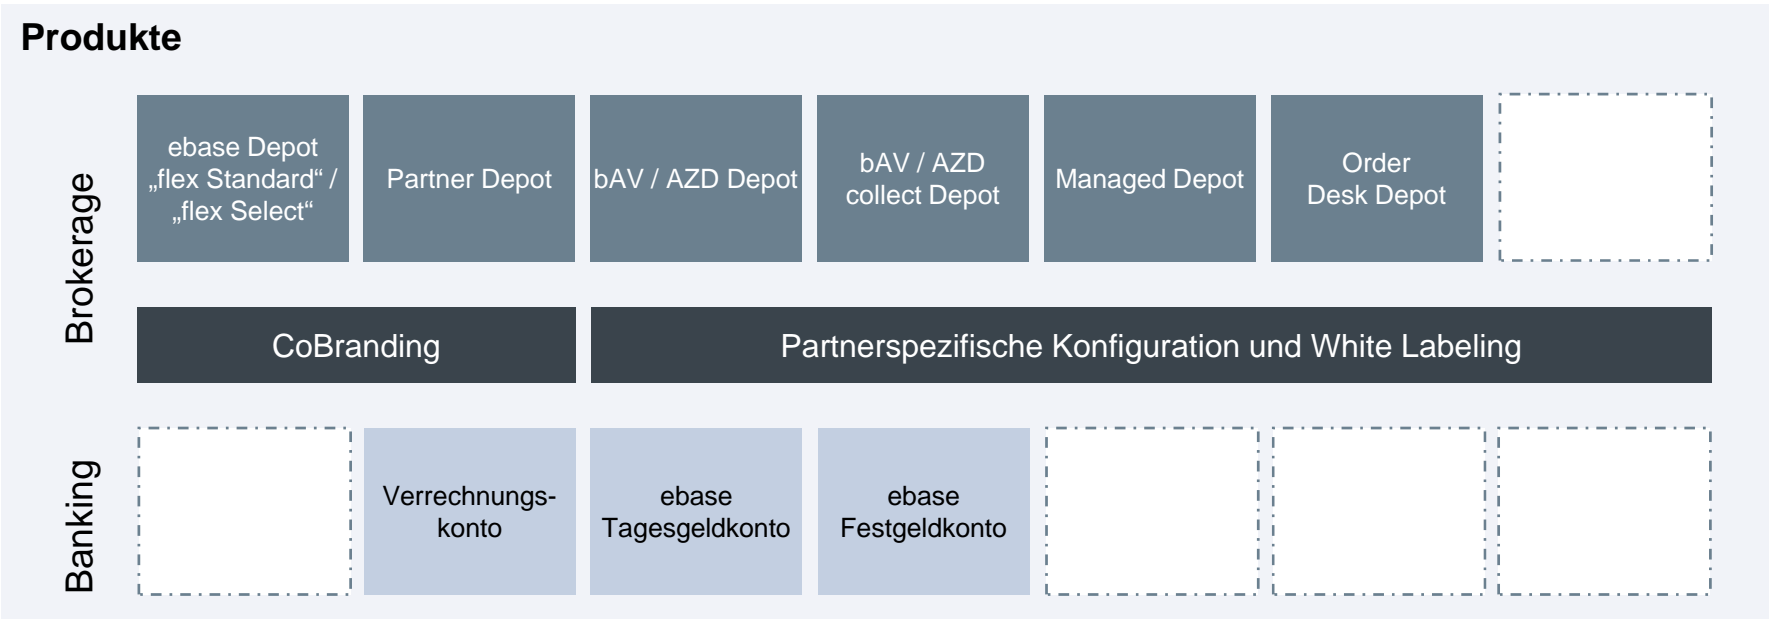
Produkte

Brokerage

ebase Depot „flex Standard“ / „flex Select“

Partner Depot

bAV / AZD Depot

bAV / AZD collect Depot

Managed Depot

Order Desk Depot

CoBranding

Partnerspezifische Konfiguration und White Labeling

Banking

Verrechnungskonto

ebase Tagesgeldkonto

ebase Festgeldkonto